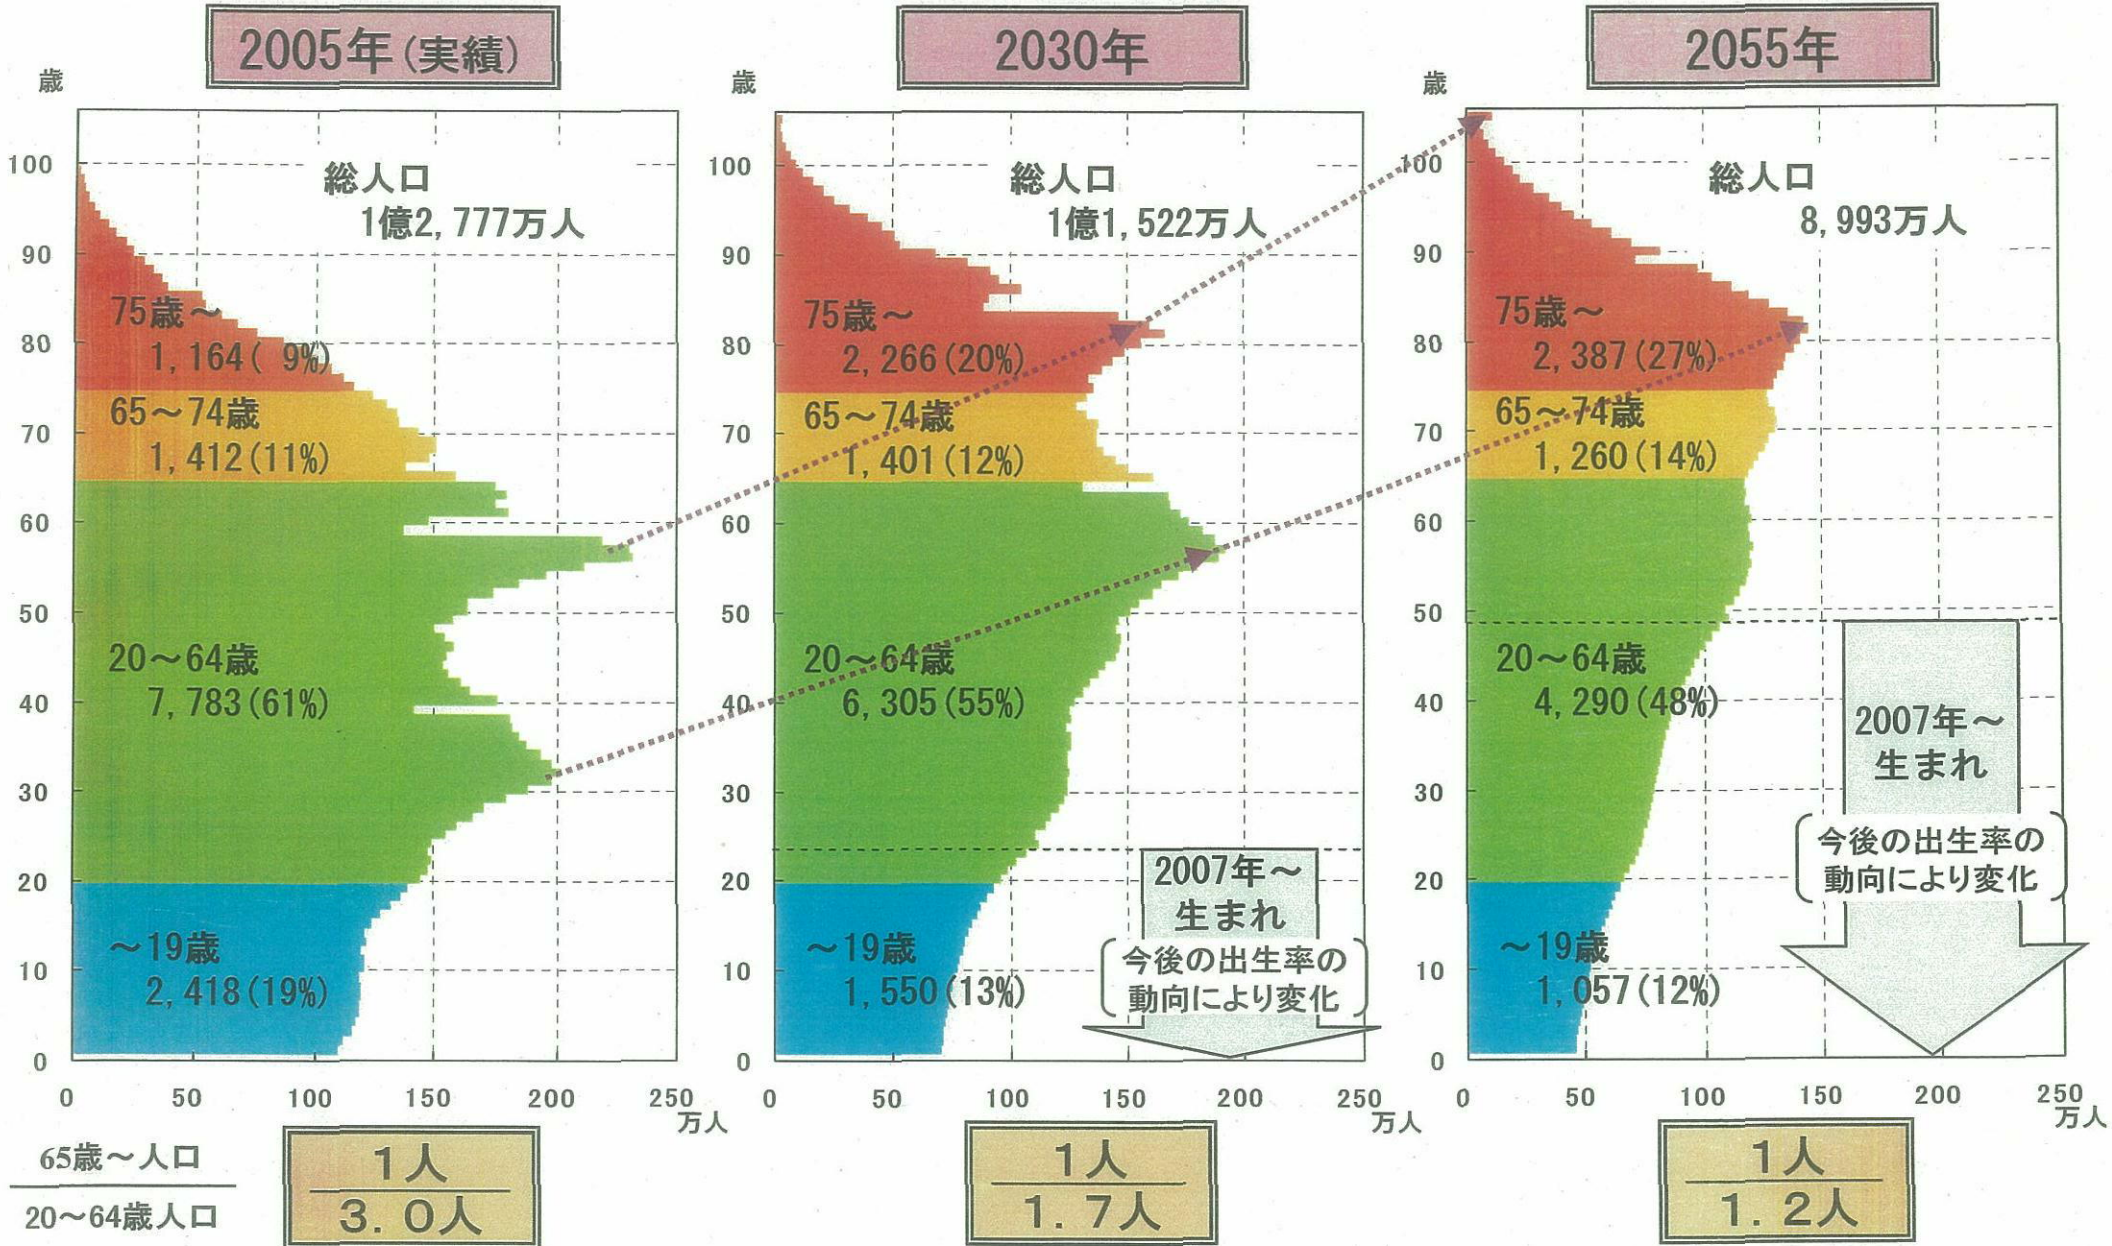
2005年（実績）

歳

100
90
80
70
60
50
40
30
20
10
0

総人口
1億2,777万人

75歳～
1,164（ 9%）

65～74歳
1,412（11%）

20～64歳
7,783（61%）

～19歳
2,418（19%）

0 50 100 150 200 250 万人

2030年

歳

100
90
80
70
60
50
40
30
20
10
0

総人口
1億1,522万人

75歳～
2,266（20%）

65～74歳
1,401（12%）

20～64歳
6,305（55%）

～19歳
1,550（13%）

2007年～
生まれ

今後の出生率の
動向により変化

0 50 100 150 200 250 万人

2055年

歳

100
90
80
70
60
50
40
30
20
10
0

総人口
8,993万人

75歳～
2,387（27%）

65～74歳
1,260（14%）

20～64歳
4,290（48%）

～19歳
1,057（12%）

2007年～
生まれ

今後の出生率の
動向により変化

0 50 100 150 200 250 万人

$\frac{65歳～人口}{20～64歳人口}$

$\frac{1人}{3.0人}$

$\frac{1人}{1.7人}$

$\frac{1人}{1.2人}$